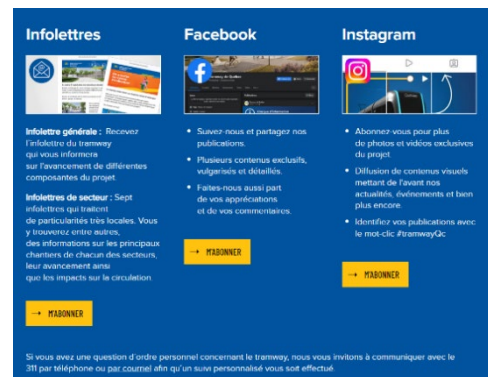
Infolettres

Infolettre générale : Recevez l'infolettre du tramway qui vous informera sur l'avancement de différentes composantes du projet.

Infolettres de secteur : Sept infolettres qui traitent de particularités très locales. Vous y trouverez entre autres, des informations sur les principaux chantiers de chacun des secteurs, leur avancement ainsi que les impacts sur la circulation

→ M'ABONNER

Facebook

Tramway de Québec

• Suivez-nous et partagez nos publications.

• Plusieurs contenus exclusifs, vulgarisés et détaillés.

• Faites-nous aussi part de vos appréciations et de vos commentaires.

→ M'ABONNER

Instagram

• Abonnez-vous pour plus de photos et vidéos exclusives du projet

• Diffusion de contenus visuels mettant de l'avant nos actualités, événements et bien plus encore

• Identifiez vos publications avec le mot-clic #tramwayQc

→ M'ABONNER

Si vous avez une question d'ordre personnel concernant le tramway, nous vous invitons à communiquer avec le 311 par téléphone ou par courriel afin qu'un suivi personnalisé vous soit effectué.